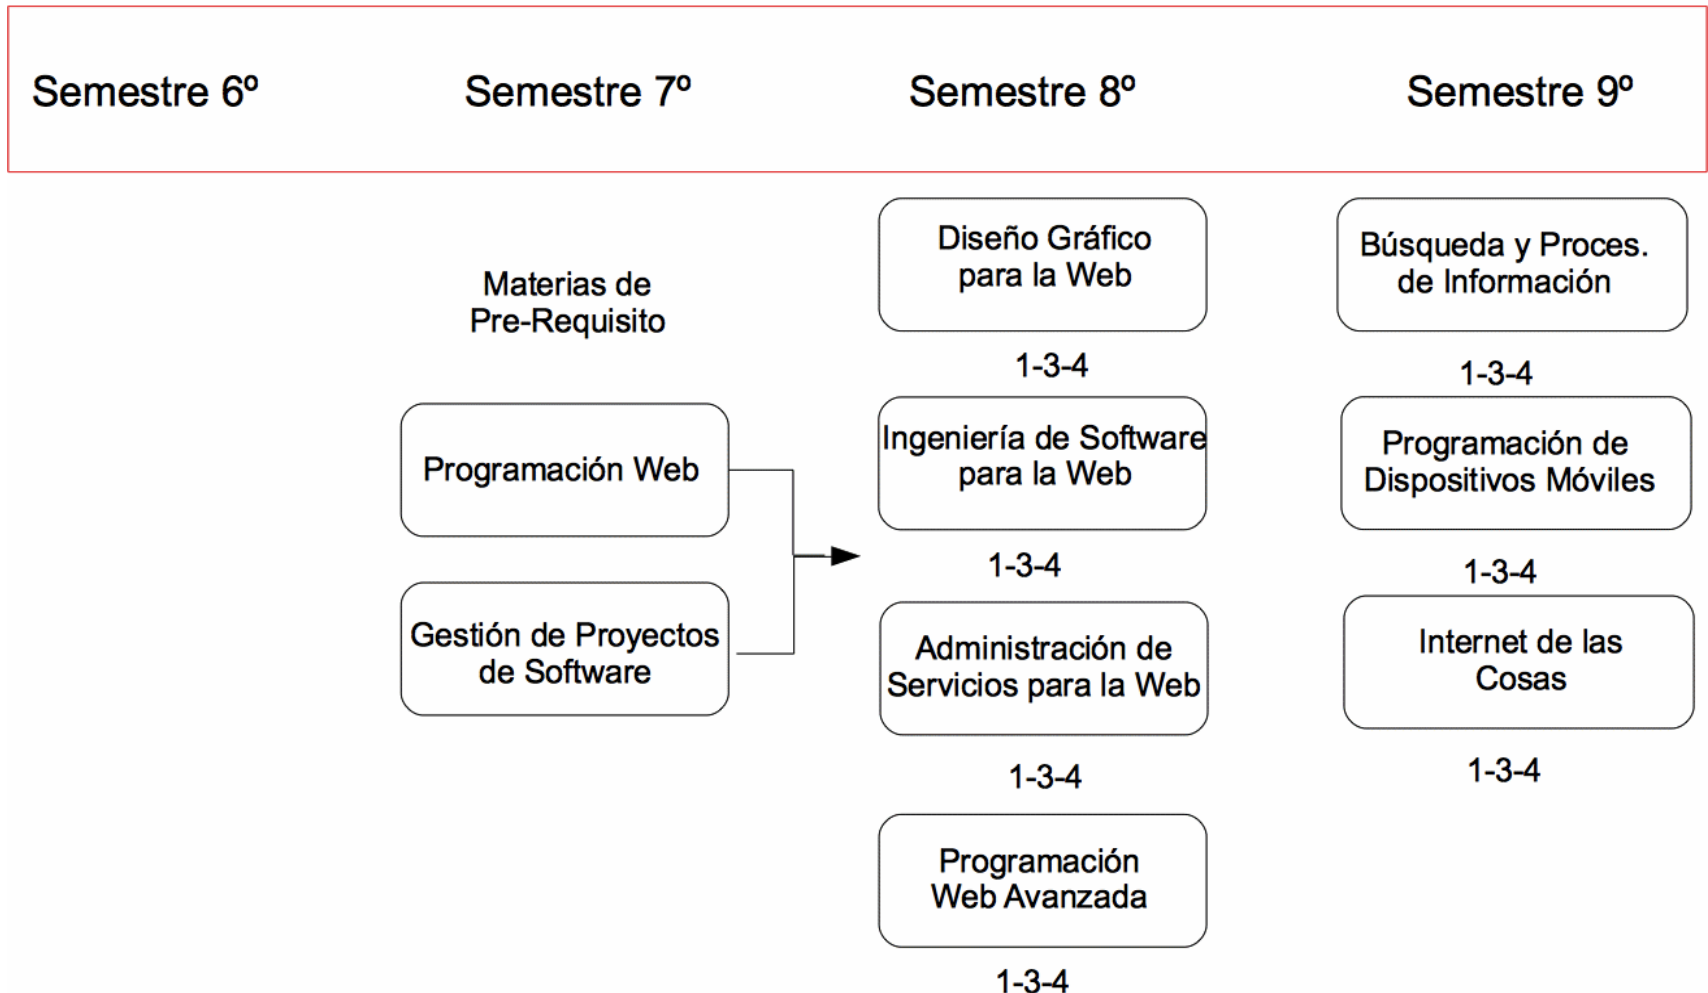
Semestre 6º Semestre 7º Semestre 8º Semestre 9º

Materias de Pre-Requisito

Programación Web

Gestión de Proyectos de Software

Diseño Gráfico para la Web

1-3-4

Ingeniería de Software para la Web

1-3-4

Administración de Servicios para la Web

1-3-4

Programación Web Avanzada

1-3-4

Búsqueda y Proces. de Información

1-3-4

Programación de Dispositivos Móviles

1-3-4

Internet de las Cosas

1-3-4